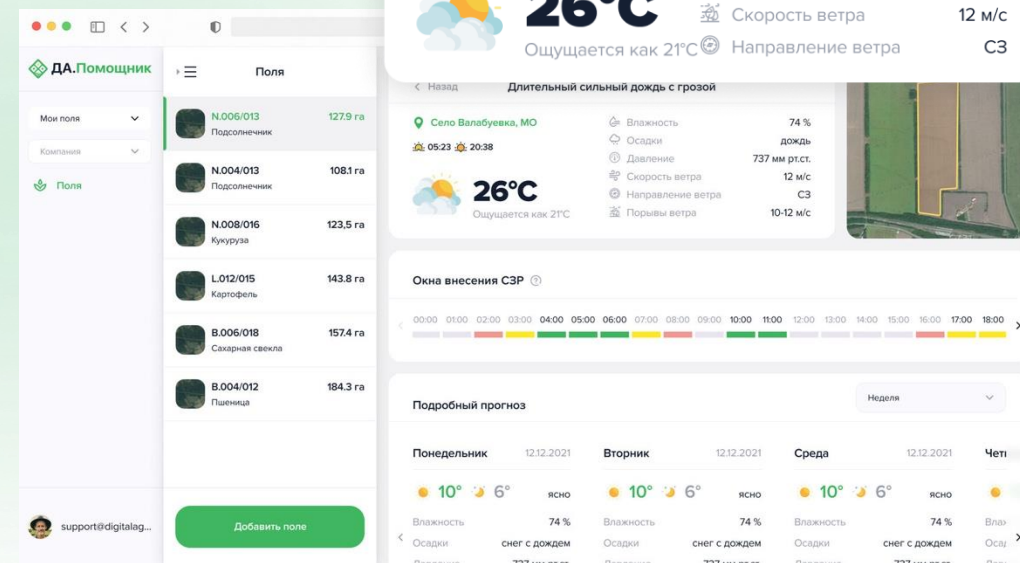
26°C
Ощущается как 21°C
Скорость ветра 12 м/с
Направление ветра СЗ

ДА.Помощник
Мои поля
Компания
Поля
support@digitalag...

Поля
N.006/013 127.9 га
Подсолнечник
N.004/013 108.1 га
Подсолнечник
N.008/016 123,5 га
Кукуруза
L.012/015 143.8 га
Картофель
B.006/018 157.4 га
Сахарная свекла
B.004/012 184.3 га
Пшеница
Добавить поле

< Назад
Длительный сильный дождь с грозой
Село Валабуевка, МО
05:23 20:38
26°C
Ощущается как 21°C
Влажность 74 %
Осадки дождь
Давление 737 мм рт.ст.
Скорость ветра 12 м/с
Направление ветра СЗ
Порывы ветра 10-12 м/с

Окна внесения СЗР
00:00 01:00 02:00 03:00 04:00 05:00 06:00 07:00 08:00 09:00 10:00 11:00 12:00 13:00 14:00 15:00 16:00 17:00 18:00

Подробный прогноз
Неделя

| Понедельник 12.12.2021 | Вторник 12.12.2021 | Среда 12.12.2021 | Четі |
|---|---|---|---|
| 10° 6° ясно | 10° 6° ясно | 10° 6° ясно | |
| Влажность 74 % | Влажность 74 % | Влажность 74 % | Влаж |
| Осадки снег с дождем | Осадки снег с дождем | Осадки снег с дождем | Оса |